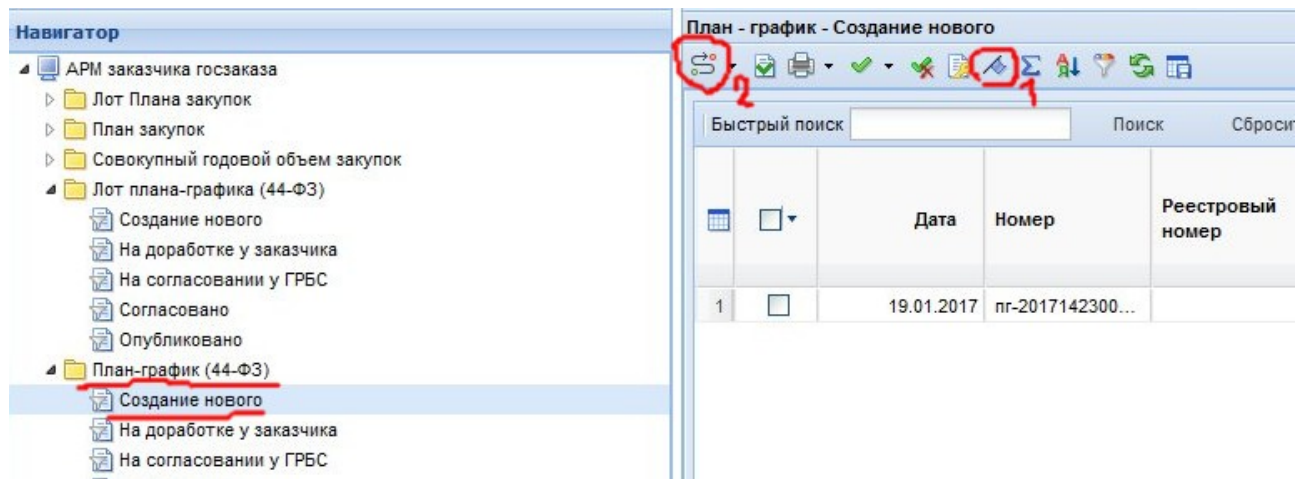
Навигатор

АРМ заказчика госзаказа
Лот Плана закупок
План закупок
Совокупный годовой объем закупок
Лот плана-графика (44-ФЗ)
Создание нового
На доработке у заказчика
На согласовании у ГРБС
Согласовано
Опубликовано
План-график (44-ФЗ)
Создание нового
На доработке у заказчика
На согласовании у ГРБС

План - график - Создание нового

2 1

Быстрый поиск Поиск Сбросит

| | | Дата | Номер | Реестровый номер |
|---|---|---|---|---|
| 1 | | 19.01.2017 | пг-2017142300... | |